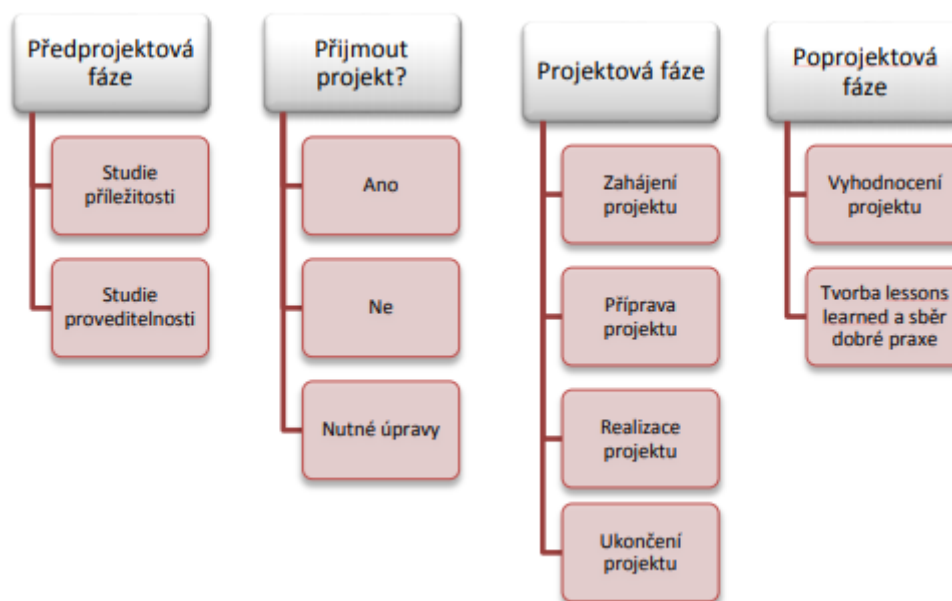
Předprojektová fáze

Studie příležitosti

Studie proveditelnosti

Přijmout projekt?

Ano

Ne

Nutné úpravy

Projektová fáze

Zahájení projektu

Příprava projektu

Realizace projektu

Ukončení projektu

Poprojektová fáze

Vyhodnocení projektu

Tvorba lessons learned a sběr dobré praxe